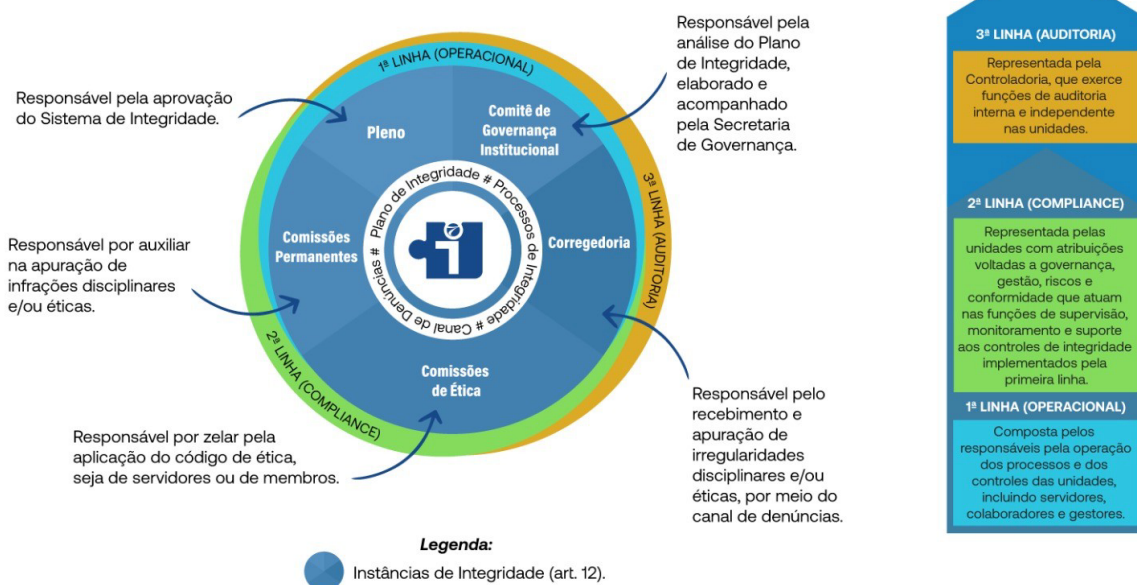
Responsável pela aprovação do Sistema de Integridade.

Responsável pela análise do Plano de Integridade, elaborado e acompanhado pela Secretaria de Governança.

Responsável por auxiliar na apuração de infrações disciplinares e/ou éticas.

Responsável por zelar pela aplicação do código de ética, seja de servidores ou de membros.

Responsável pelo recebimento e apuração de irregularidades disciplinares e/ou éticas, por meio do canal de denúncias.

1ª LINHA (OPERACIONAL)

3ª LINHA (AUDITORIA)

2ª LINHA (COMPLIANCE)

Pleno

Comitê de Governança Institucional

Corregedoria

Comissões de Ética

Comissões Permanentes

Plano de Integridade # Processos de Integridade # Canal de Denúncias #

Legenda:

Instâncias de Integridade (art. 12).

3ª LINHA (AUDITORIA)

Representada pela Controladoria, que exerce funções de auditoria interna e independente nas unidades.

2ª LINHA (COMPLIANCE)

Representada pelas unidades com atribuições voltadas a governança, gestão, riscos e conformidade que atuam nas funções de supervisão, monitoramento e suporte aos controles de integridade implementados pela primeira linha.

1ª LINHA (OPERACIONAL)

Composta pelos responsáveis pela operação dos processos e dos controles das unidades, incluindo servidores, colaboradores e gestores.